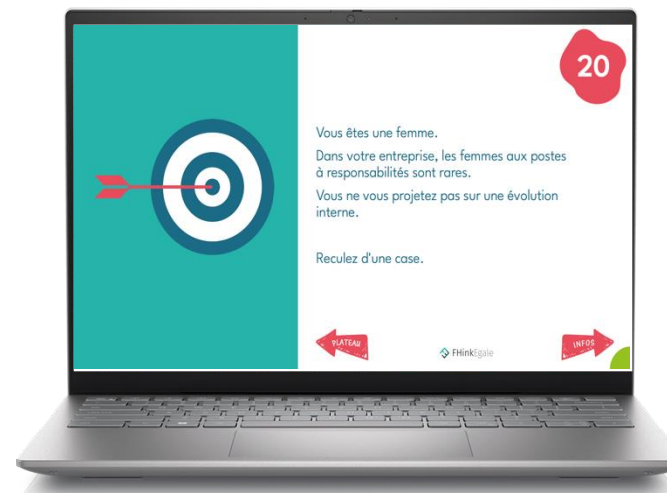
20

Vous êtes une femme.

Dans votre entreprise, les femmes aux postes à responsabilités sont rares.

Vous ne vous projetez pas sur une évolution interne.

Reculez d'une case.

PLATEAU

FHinkÉgale

INFOS